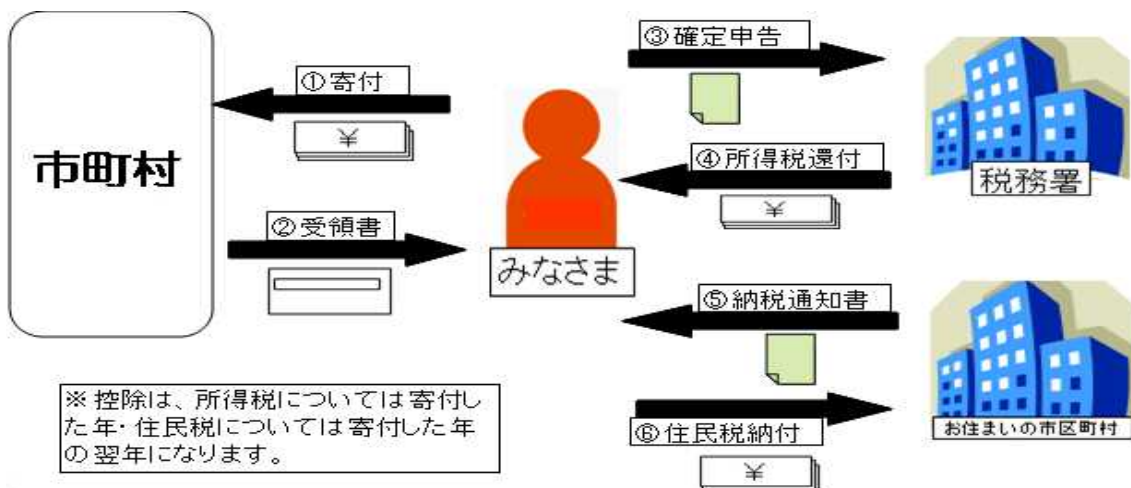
市町村

①寄付

¥

②受領書

みなさま

③確定申告

④所得税還付

¥

税務署

⑤納税通知書

⑥住民税納付

¥

お住まいの市区町村

※控除は、所得税については寄付した年・住民税については寄付した年の翌年になります。